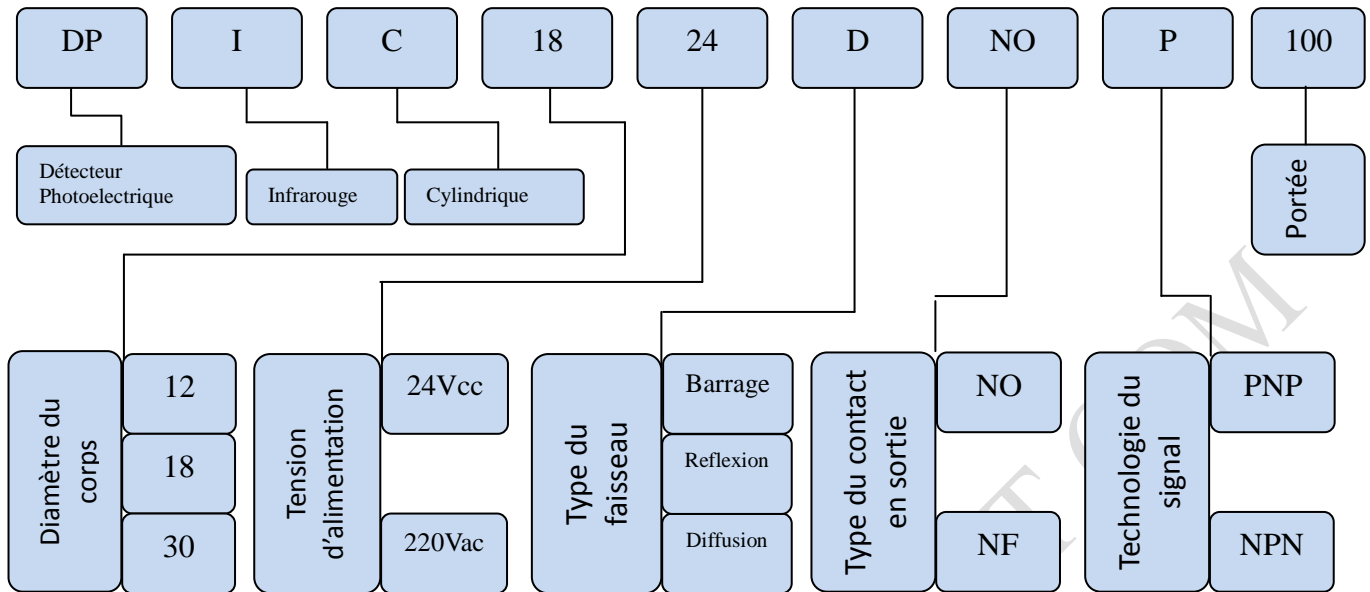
DP I C 18 24 D NO P 100

Détecteur Photoelectrique

Infrarouge

Cylindrique

Portée

Diamètre du corps

12

18

30

Tension d'alimentation

24Vcc

220Vac

Type du faisseau

Barrage

Reflexion

Diffusion

Type du contact en sortie

NO

NF

Technologie du signal

PNP

NPN